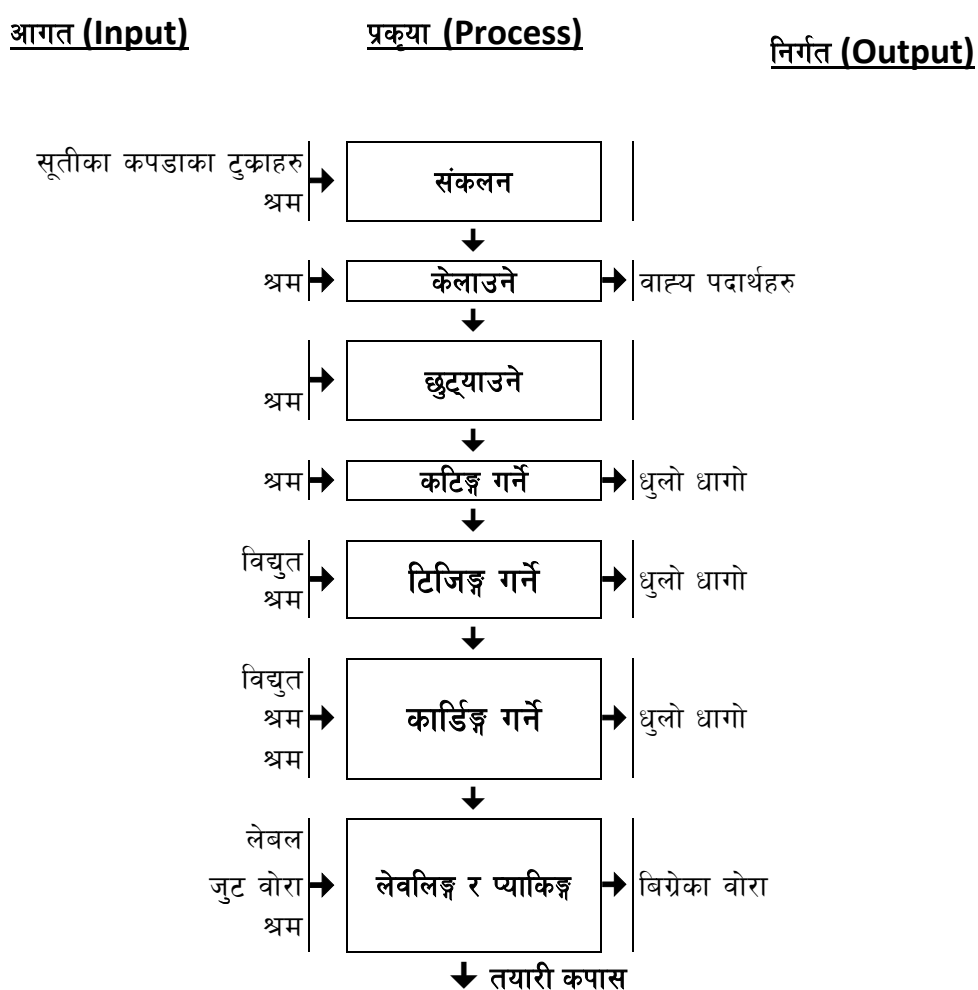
आगत (Input)

प्रकृया (Process)

निर्गत (Output)

सूतीका कपडाका टुक्राहरु
श्रम

संकलन

श्रम

केलाउने

वाह्य पदार्थहरु

श्रम

छुट्याउने

श्रम

कटिङ्ग गर्ने

धुलो धागो

विद्युत
श्रम

टिजिङ्ग गर्ने

धुलो धागो

विद्युत
श्रम
श्रम

कार्डिङ्ग गर्ने

धुलो धागो

लेबल
जुट वोरा
श्रम

लेवलिङ्ग र प्याकिङ्ग

बिग्रेका वोरा

तयारी कपास